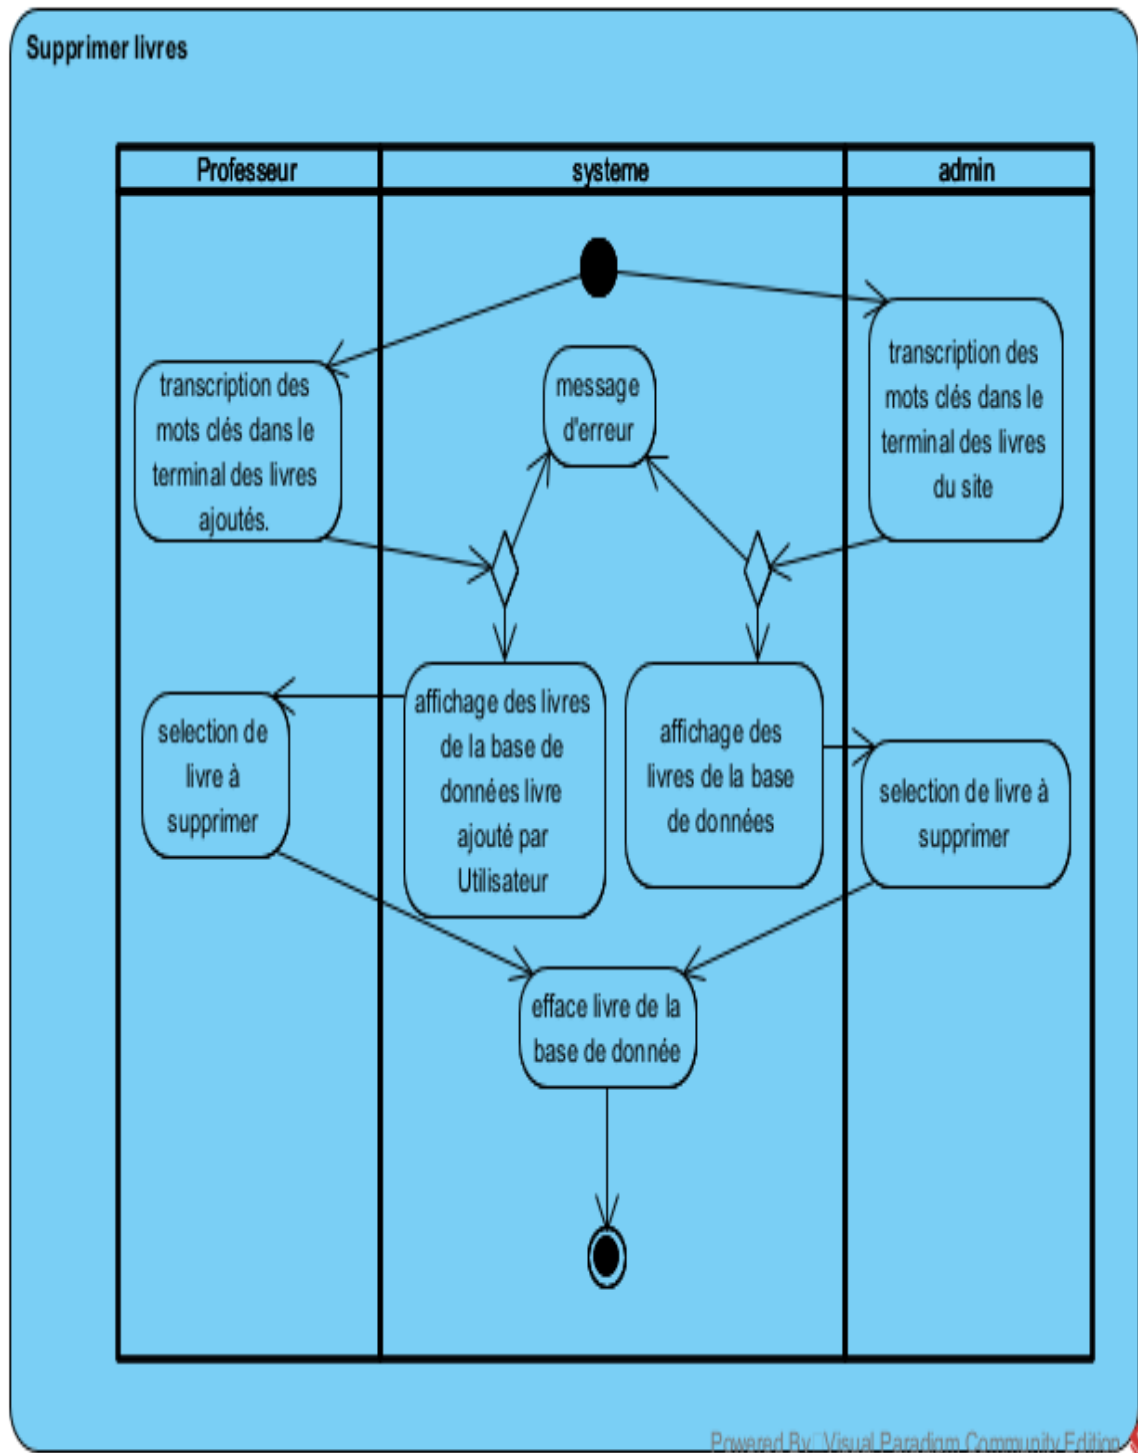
Supprimer livres

Professeur

systeme

admin

transcription des mots clés dans le terminal des livres ajoutés.

message d'erreur

transcription des mots clés dans le terminal des livres du site

selection de livre à supprimer

affichage des livres de la base de données livre ajouté par Utilisateur

affichage des livres de la base de données

selection de livre à supprimer

efface livre de la base de donnée

Powered By Visual Paradigm Community Edition